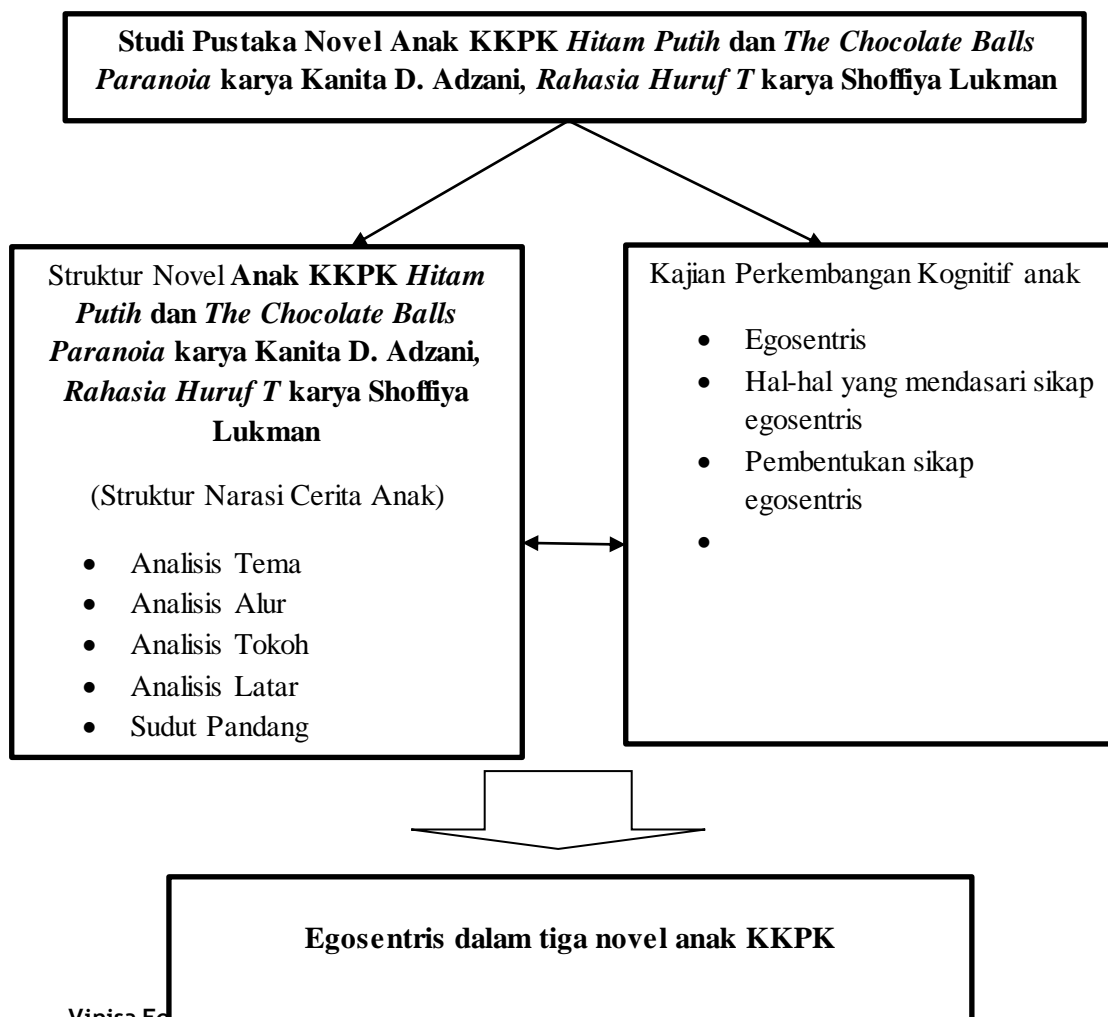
Studi Pustaka Novel Anak KKPK *Hitam Putih* dan *The Chocolate Balls Paranoia* karya Kanita D. Adzani, *Rahasia Huruf T* karya Shoffiya Lukman

Struktur Novel Anak KKPK *Hitam Putih* dan *The Chocolate Balls Paranoia* karya Kanita D. Adzani, *Rahasia Huruf T* karya Shoffiya Lukman

(Struktur Narasi Cerita Anak)

- Analisis Tema
- Analisis Alur
- Analisis Tokoh
- Analisis Latar
- Sudut Pandang

Kajian Perkembangan Kognitif anak

- Egosentris
- Hal-hal yang mendasari sikap egosentris
- Pembentukan sikap egosentris
-

Egosentris dalam tiga novel anak KKPK

Vinisa Fe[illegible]